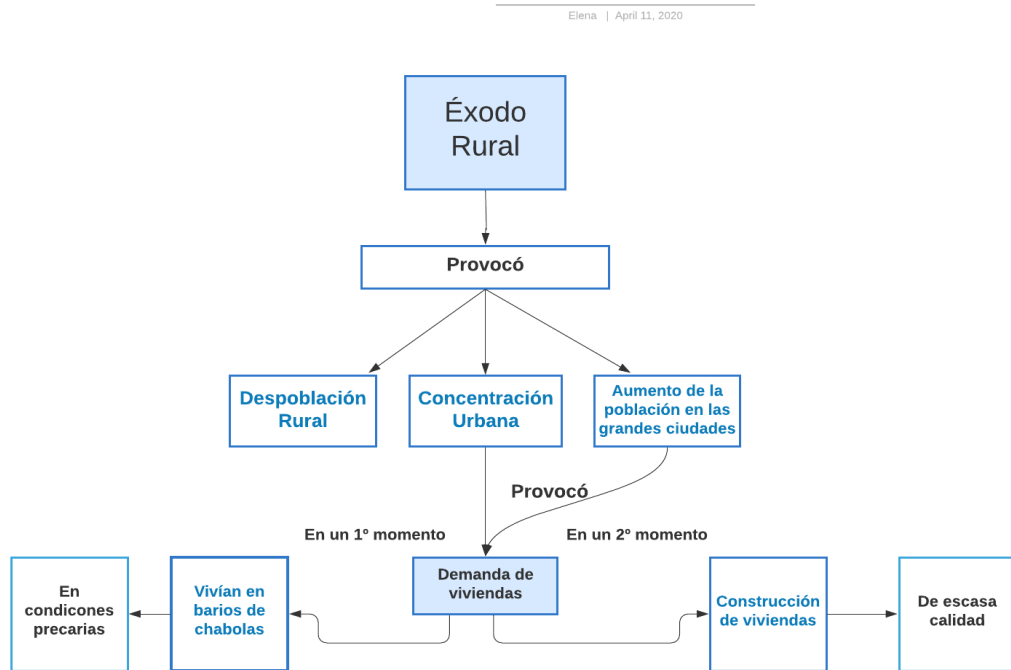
Elena | April 11, 2020

Éxodo Rural

Provocó

Despoblación Rural

Concentración Urbana

Aumento de la población en las grandes ciudades

Provocó

En un 1º momento

En un 2º momento

En condicones precarias

Vivían en barios de chabolas

Demanda de viviendas

Construcción de viviendas

De escasa calidad